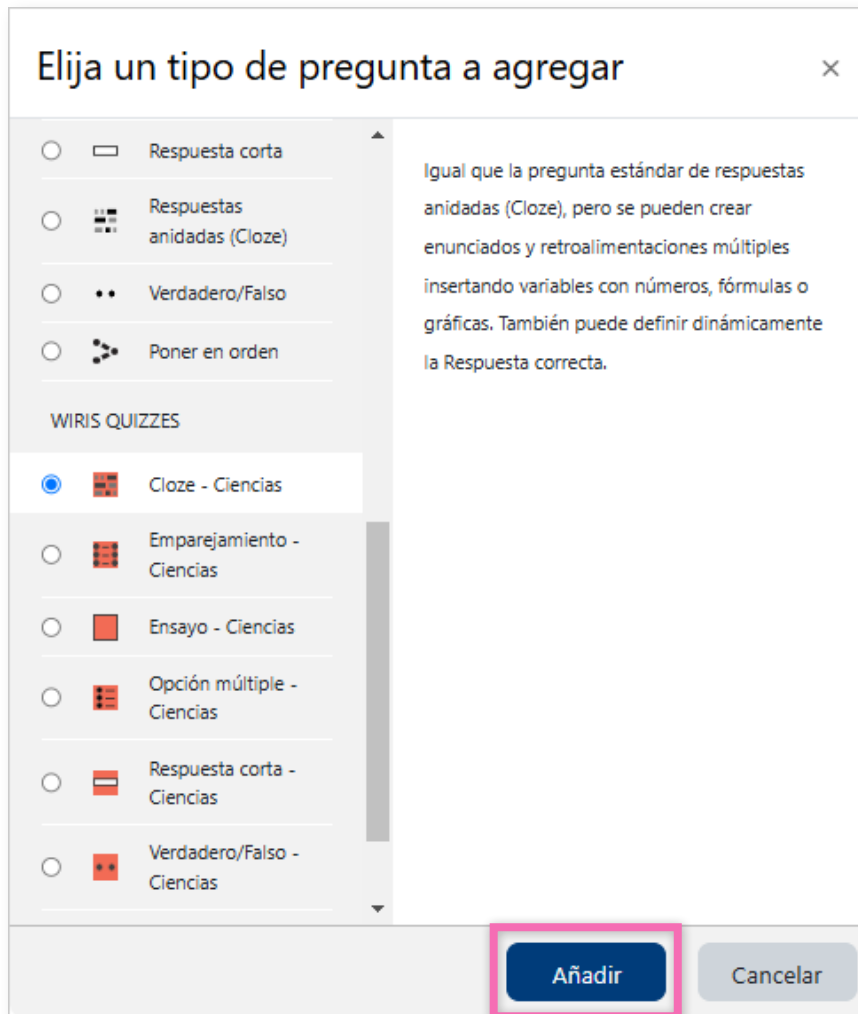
Elija un tipo de pregunta a agregar

×

Respuesta corta

Respuestas anidadas (Cloze)

Verdadero/Falso

Poner en orden

WIRIS QUIZZES

Cloze - Ciencias

Emparejamiento - Ciencias

Ensayo - Ciencias

Opción múltiple - Ciencias

Respuesta corta - Ciencias

Verdadero/Falso - Ciencias

Igual que la pregunta estándar de respuestas anidadas (Cloze), pero se pueden crear enunciados y retroalimentaciones múltiples insertando variables con números, fórmulas o gráficas. También puede definir dinámicamente la Respuesta correcta.

Añadir

Cancelar